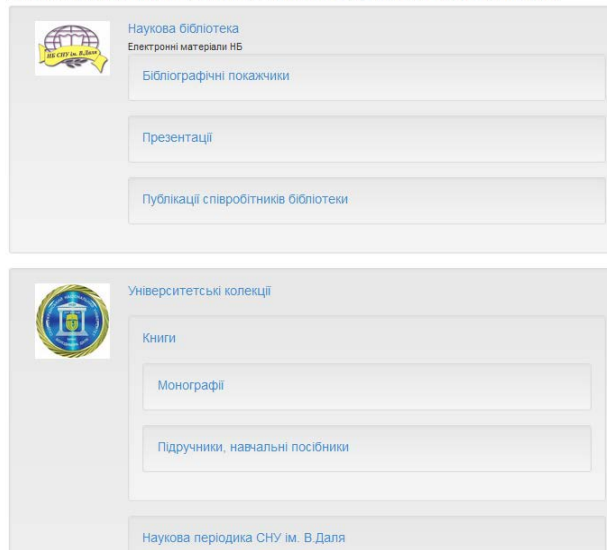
НБ СНУ ім. В.Даля

Наукова бібліотека
Електронні матеріали НБ

Бібліографічні покажчики

Презентації

Публікації співробітників бібліотеки

Університетські колекції

Книги

Монографії

Підручники, навчальні посібники

Наукова періодика СНУ ім. В.Даля